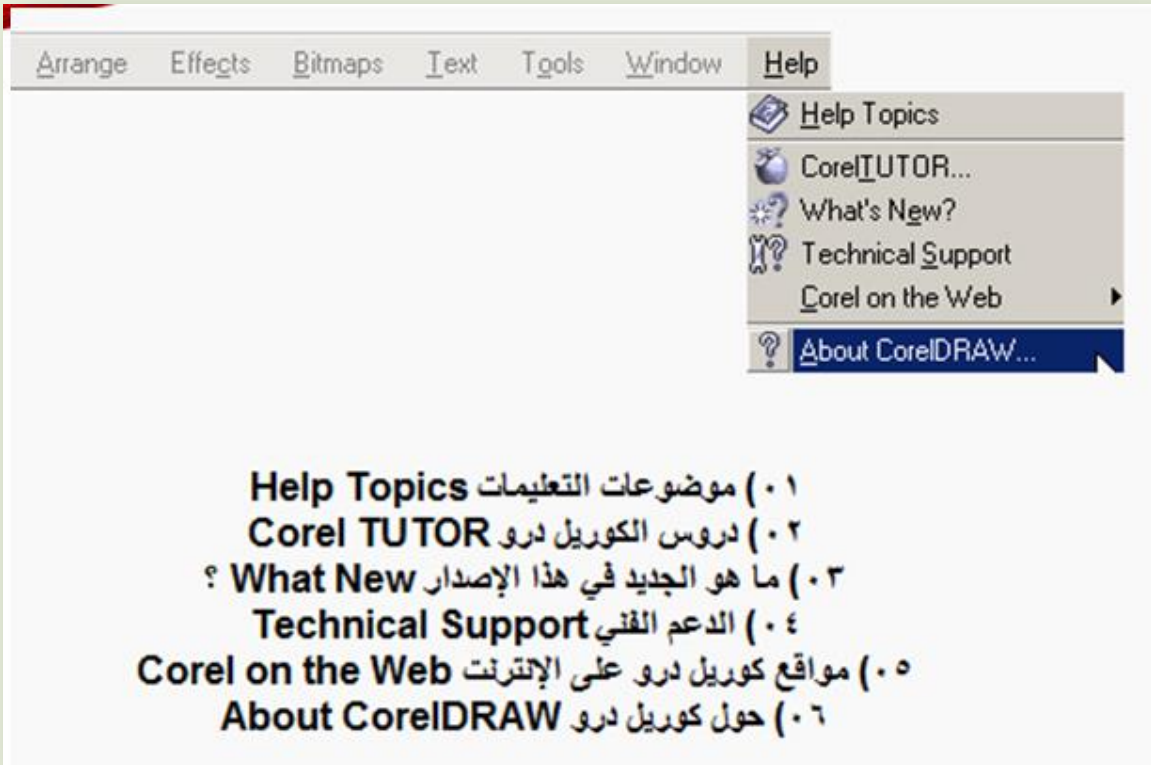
Arrange Effects Bitmaps Text Tools Window Help

Help Topics
CorelTUTOR...
What's New?
Technical Support
Corel on the Web
About CorelDRAW...

٠١) موضوعات التعليمات Help Topics
٠٢) دروس الكوريل درو Corel TUTOR
٠٣) ما هو الجديد في هذا الإصدار What New ؟
٠٤) الدعم الفني Technical Support
٠٥) مواقع كوريل درو على الإنترنت Corel on the Web
٠٦) حول كوريل درو About CorelDRAW